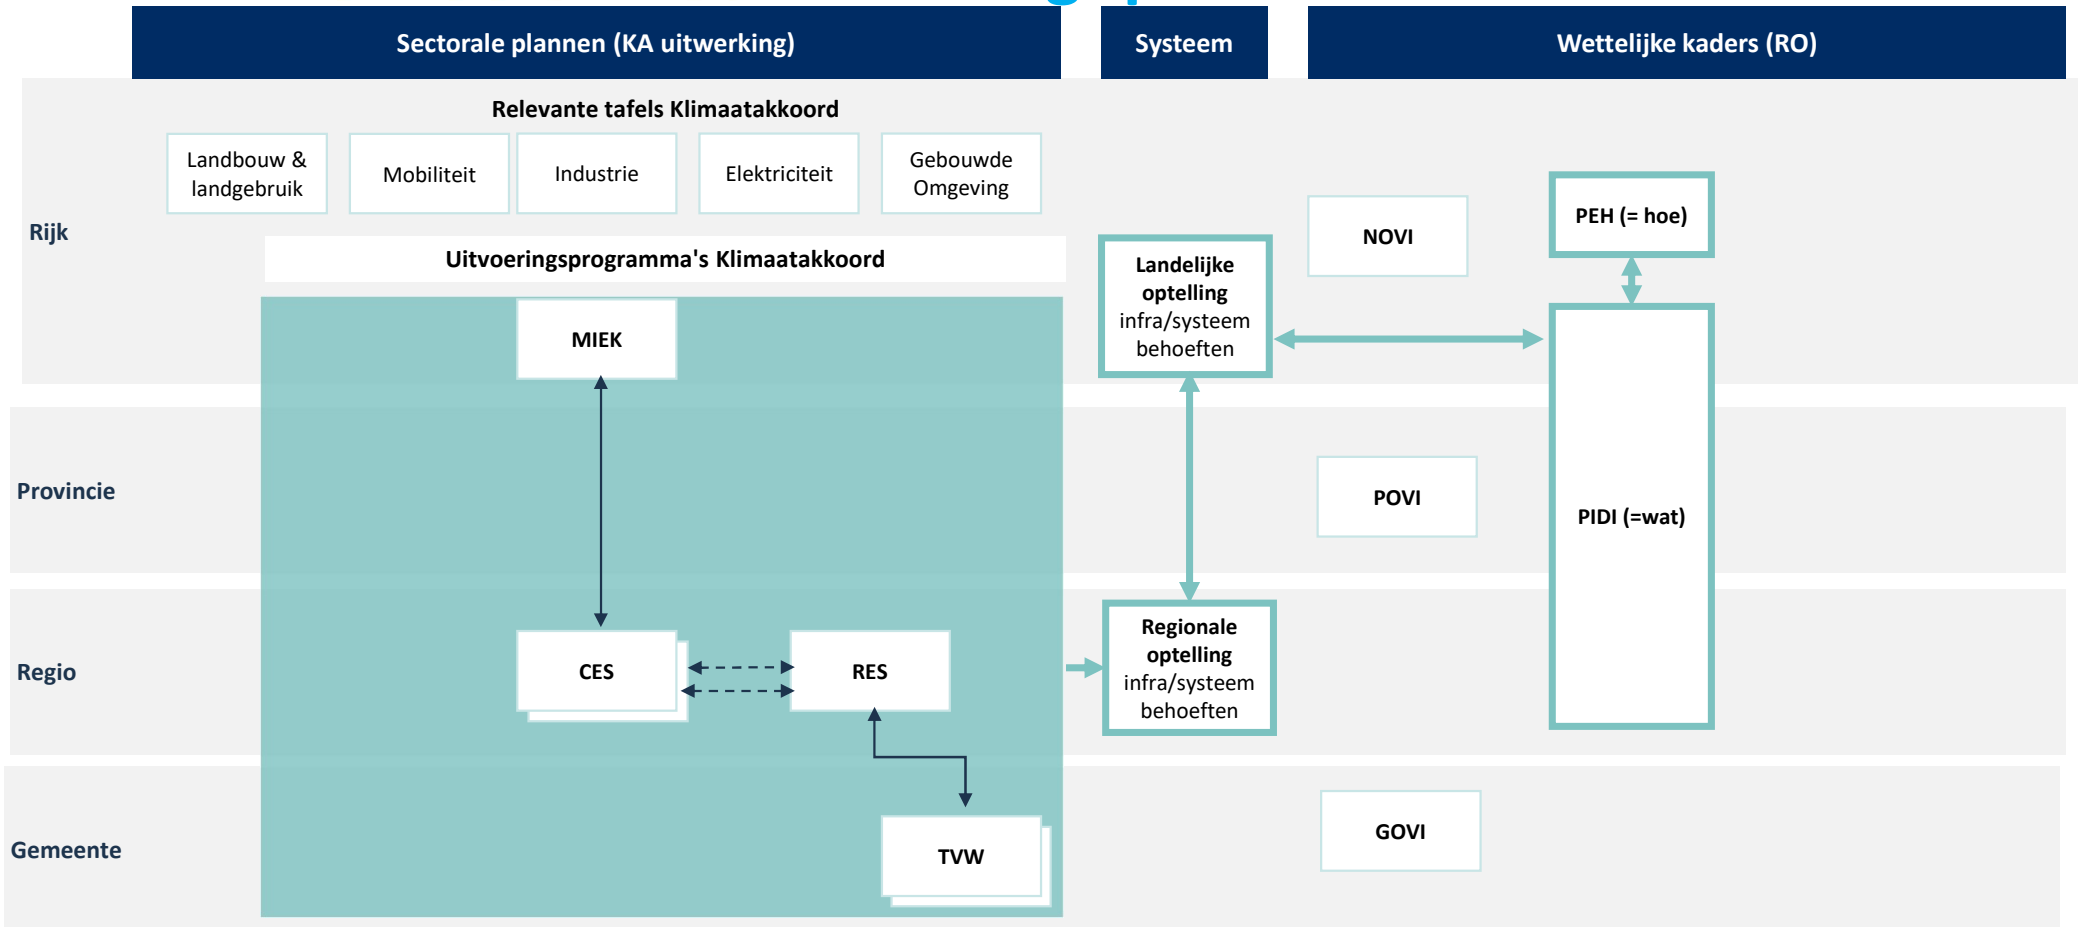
Sectorale plannen (KA uitwerking)

Systeem

Wettelijke kaders (RO)

Relevante tafels Klimaatakkoord

Landbouw & landgebruik

Mobiliteit

Industrie

Elektriciteit

Gebouwde Omgeving

Rijk

Uitvoeringsprogramma's Klimaatakkoord

MIEK

Landelijke optelling infra/systeem behoeften

NOVI

PEH (= hoe)

Provincie

POVI

PIDI (=wat)

Regio

CES

RES

Regionale optelling infra/systeem behoeften

Gemeente

TVW

GOVI